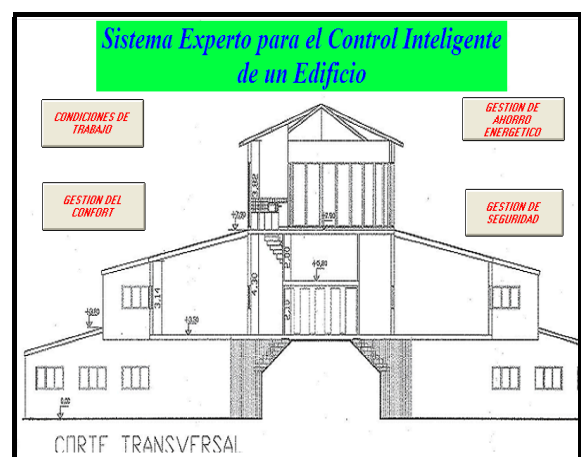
Sistema Experto para el Control Inteligente de un Edificio

CONDICIONES DE TRABAJO

GESTION DE AHORRO ENERGETICO

GESTION DEL CONFORT

GESTION DE SEGURIDAD

3.82

+7.50

+7.50

2.00

4.30

+5.50

3.14

2.10

+0.50

+0.50

0.00

CORTE TRANSVERSAL